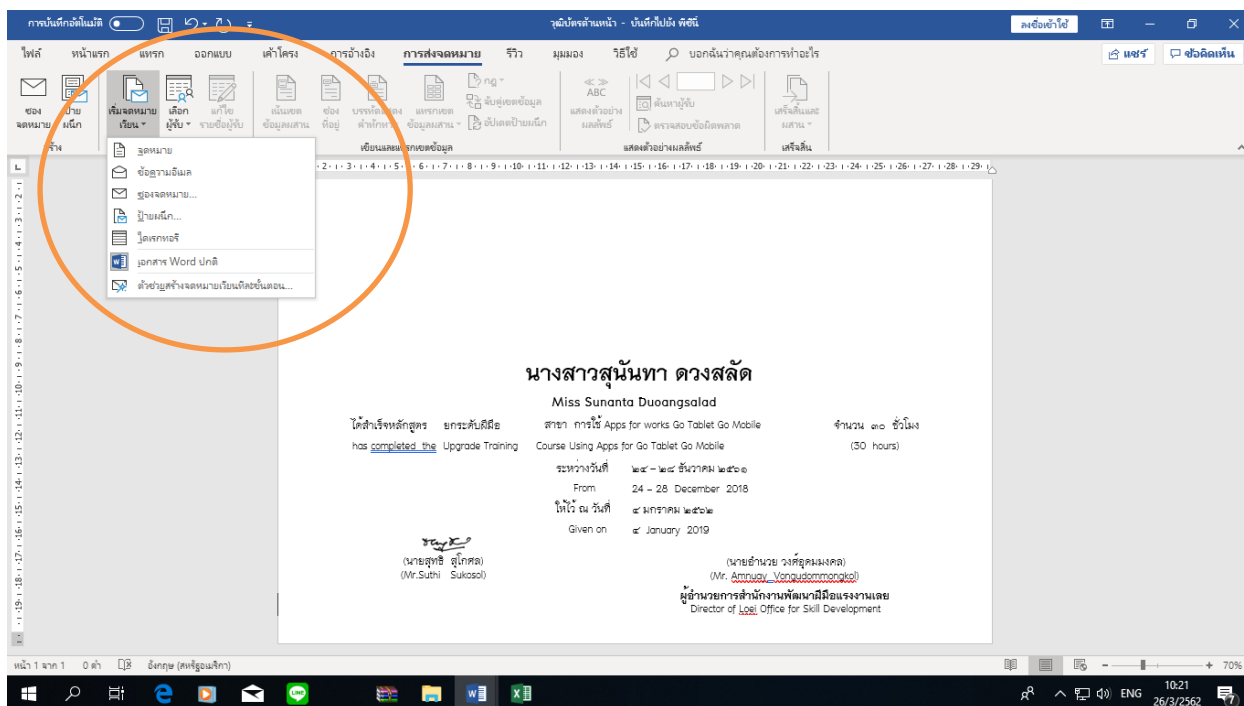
การบันทึกอัตโนมัติ
วุฒิบัตรด้านหน้า - บันทึกไปยัง พีซีนี้
ลงชื่อเข้าใช้

ไฟล์ หน้าแรก แทรก ออกแบบ เค้าโครง การอ้างอิง การส่งจดหมาย รีวิว มุมมอง วิธีใช้ บอกฉันว่าคุณต้องการทำอะไร
แชร์ ข้อคิดเห็น

ซอง จดหมาย
ป้าย ผนึก
สร้าง
เริ่มจดหมาย เวียน
เลือก ผู้รับ
แก้ไข รายชื่อผู้รับ
เน้นเขต ข้อมูลผสาน
ซอง ที่อยู่
บรรทัดทักทาย
แทรกเขต ข้อมูลผสาน
กฎ
จับคู่เขตข้อมูล
อัปเดตป้ายผนึก
เขียนและแทรกเขตข้อมูล
แสดงตัวอย่าง ผลลัพธ์
ค้นหาผู้รับ
ตรวจสอบข้อผิดพลาด
แสดงตัวอย่างผลลัพธ์
เสร็จสิ้นและ ผสาน
เสร็จสิ้น

จดหมาย
ข้อความอีเมล
ซองจดหมาย...
ป้ายผนึก...
ไดเรกทอรี
เอกสาร Word ปกติ
ตัวช่วยสร้างจดหมายเวียนทีละขั้นตอน...

นางสาวสุนันทา ดวงสลัด
Miss Sunanta Duoangsalad

ได้สำเร็จหลักสูตร ยกระดับฝีมือ สาขา การใช้ Apps for works Go Tablet Go Mobile จำนวน ๓๐ ชั่วโมง
has completed the Upgrade Training Course Using Apps for Go Tablet Go Mobile (30 hours)
ระหว่างวันที่ ๒๔ – ๒๘ ธันวาคม ๒๕๖๑
From 24 – 28 December 2018
ให้ไว้ ณ วันที่ ๔ มกราคม ๒๕๖๒
Given on ๔ January 2019

(นายสุทธิ สุโกศล)
(Mr.Suthi Sukosol)
(นายอำนวย วงศ์อุดมมงคล)
(Mr. Amnuay Vongudommongkol)
ผู้อำนวยการสำนักงานพัฒนาฝีมือแรงงานเลย
Director of Loei Office for Skill Development

หน้า 1 จาก 1 0 คำ อังกฤษ (สหรัฐอเมริกา)
70%
ENG 10:21 26/3/2562